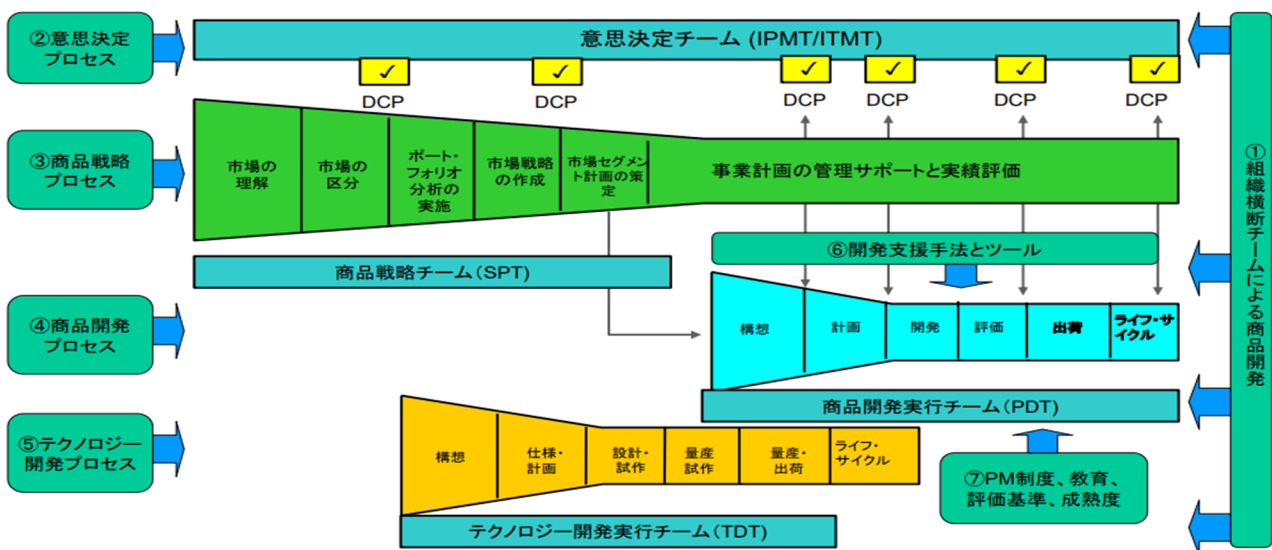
②意思決定プロセス

意思決定チーム (IPMT/ITMT)

✓ DCP ✓ DCP ✓ DCP ✓ DCP ✓ DCP ✓ DCP

③商品戦略プロセス

市場の理解

市場の区分

ポート・フォリオ分析の実施

市場戦略の作成

市場セグメント計画の策定

事業計画の管理サポートと実績評価

商品戦略チーム（SPT）

⑥開発支援手法とツール

④商品開発プロセス

構想

計画

開発

評価

出荷

ライフ・サイクル

商品開発実行チーム（PDT）

⑤テクノロジー開発プロセス

構想

仕様・計画

設計・試作

量産試作

量産・出荷

ライフ・サイクル

テクノロジー開発実行チーム（TDT）

⑦PM制度、教育、評価基準、成熟度

①組織横断チームによる商品開発